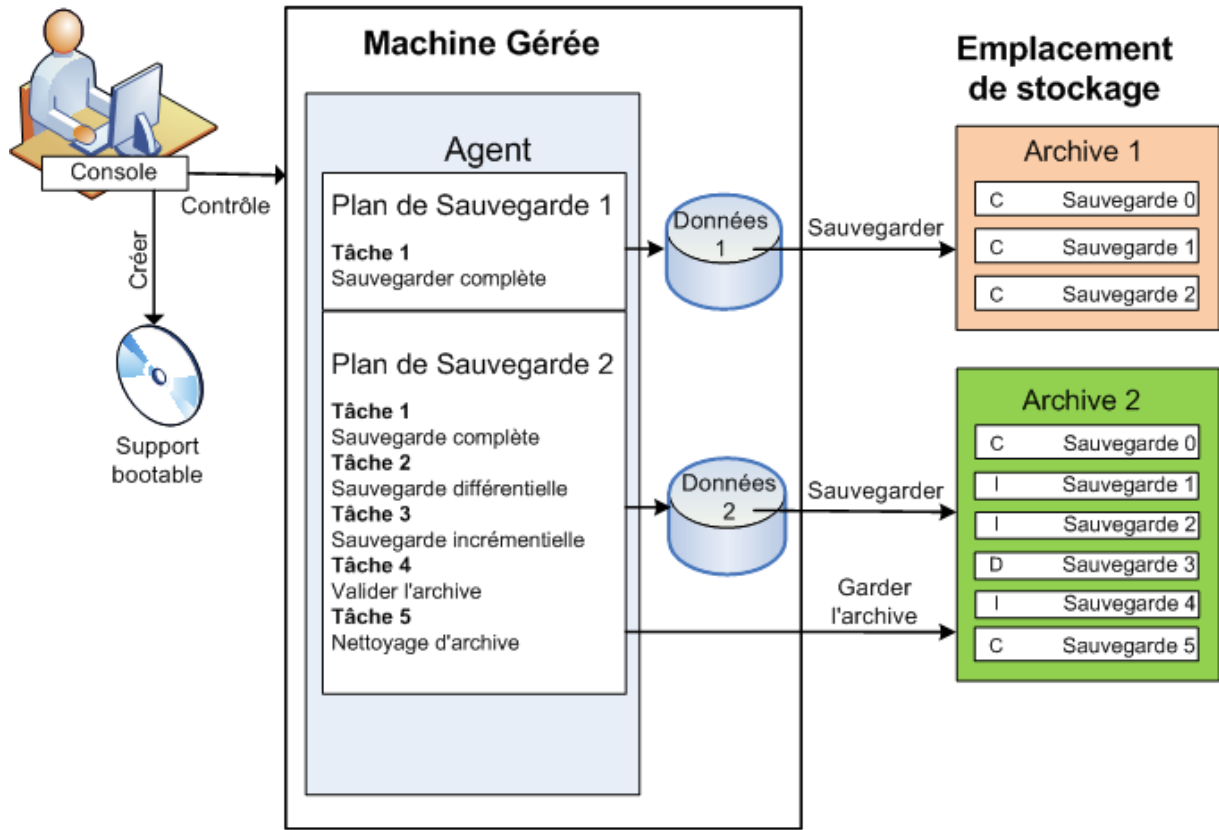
Console

Contrôle

Créer

Support bootable

Machine Gérée

Agent

Plan de Sauvegarde 1

**Tâche 1**
Sauvegarder complète

Plan de Sauvegarde 2

**Tâche 1**
Sauvegarde complète
**Tâche 2**
Sauvegarde différentielle
**Tâche 3**
Sauvegarde incrémentielle
**Tâche 4**
Valider l'archive
**Tâche 5**
Nettoyage d'archive

Données 1

Données 2

Sauvegarder

Sauvegarder

Garder l'archive

Emplacement de stockage

Archive 1

| | |
|---|---|
| C | Sauvegarde 0 |
| C | Sauvegarde 1 |
| C | Sauvegarde 2 |

Archive 2

| | |
|---|---|
| C | Sauvegarde 0 |
| I | Sauvegarde 1 |
| I | Sauvegarde 2 |
| D | Sauvegarde 3 |
| I | Sauvegarde 4 |
| C | Sauvegarde 5 |